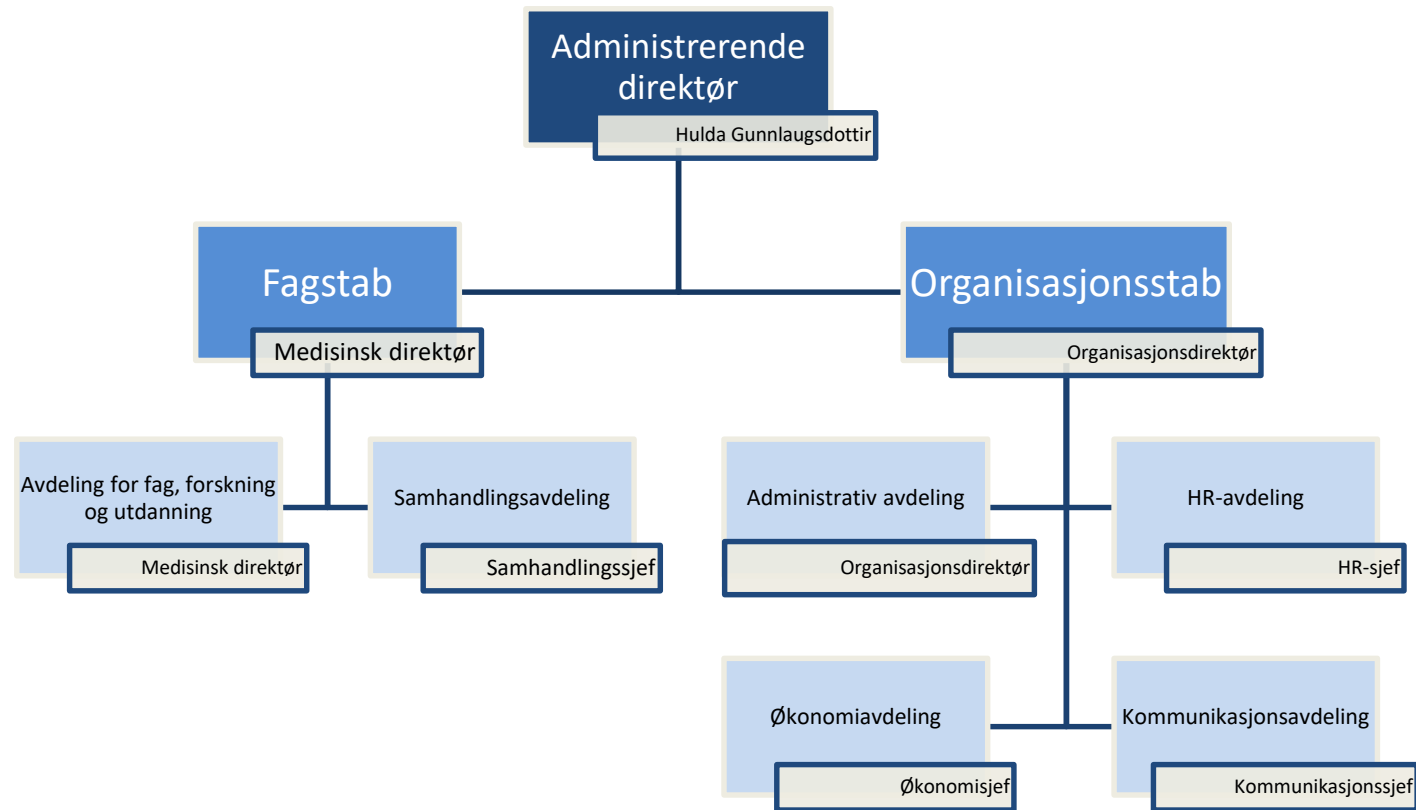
Administrerende direktør
Hulda Gunnlaugsdottir

Fagstab
Medisinsk direktør

Organisasjonsstab
Organisasjonsdirektør

Avdeling for fag, forskning og utdanning
Medisinsk direktør

Samhandlingsavdeling
Samhandlingssjef

Administrativ avdeling
Organisasjonsdirektør

HR-avdeling
HR-sjef

Økonomiavdeling
Økonomisjef

Kommunikasjonsavdeling
Kommunikasjonssjef